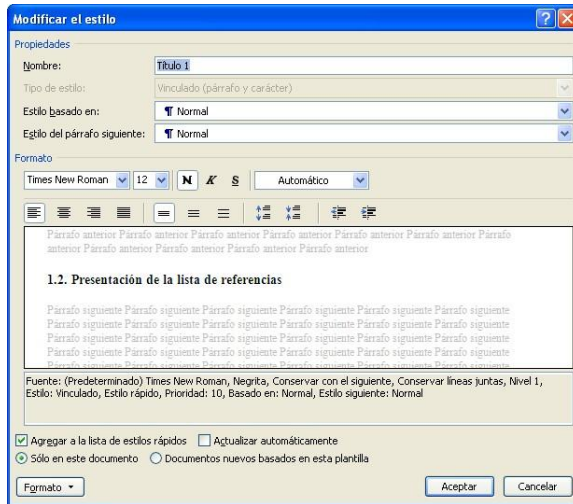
Modificar el estilo

Propiedades

Nombre: Título 1

Tipo de estilo: Vinculado (párrafo y carácter)

Estilo basado en: ¶ Normal

Estilo del párrafo siguiente: ¶ Normal

Formato

Times New Roman 12 N K S Automático

Párrafo anterior Párrafo anterior Párrafo anterior Párrafo anterior Párrafo anterior Párrafo anterior Párrafo anterior Párrafo anterior Párrafo anterior Párrafo anterior Párrafo anterior

1.2. Presentación de la lista de referencias

Párrafo siguiente Párrafo siguiente Párrafo siguiente Párrafo siguiente Párrafo siguiente Párrafo siguiente Párrafo siguiente Párrafo siguiente Párrafo siguiente Párrafo siguiente Párrafo siguiente Párrafo siguiente Párrafo siguiente Párrafo siguiente Párrafo siguiente Párrafo siguiente Párrafo siguiente Párrafo siguiente Párrafo siguiente Párrafo siguiente Párrafo siguiente Párrafo siguiente Párrafo siguiente Párrafo siguiente Párrafo siguiente Párrafo siguiente Párrafo siguiente Párrafo siguiente Párrafo siguiente Párrafo siguiente

Fuente: (Predeterminado) Times New Roman, Negrita, Conservar con el siguiente, Conservar líneas juntas, Nivel 1, Estilo: Vinculado, Estilo rápido, Prioridad: 10, Basado en: Normal, Estilo siguiente: Normal

Agregar a la lista de estilos rápidos Actualizar automáticamente

Sólo en este documento Documentos nuevos basados en esta plantilla

Formato ▾ Aceptar Cancelar